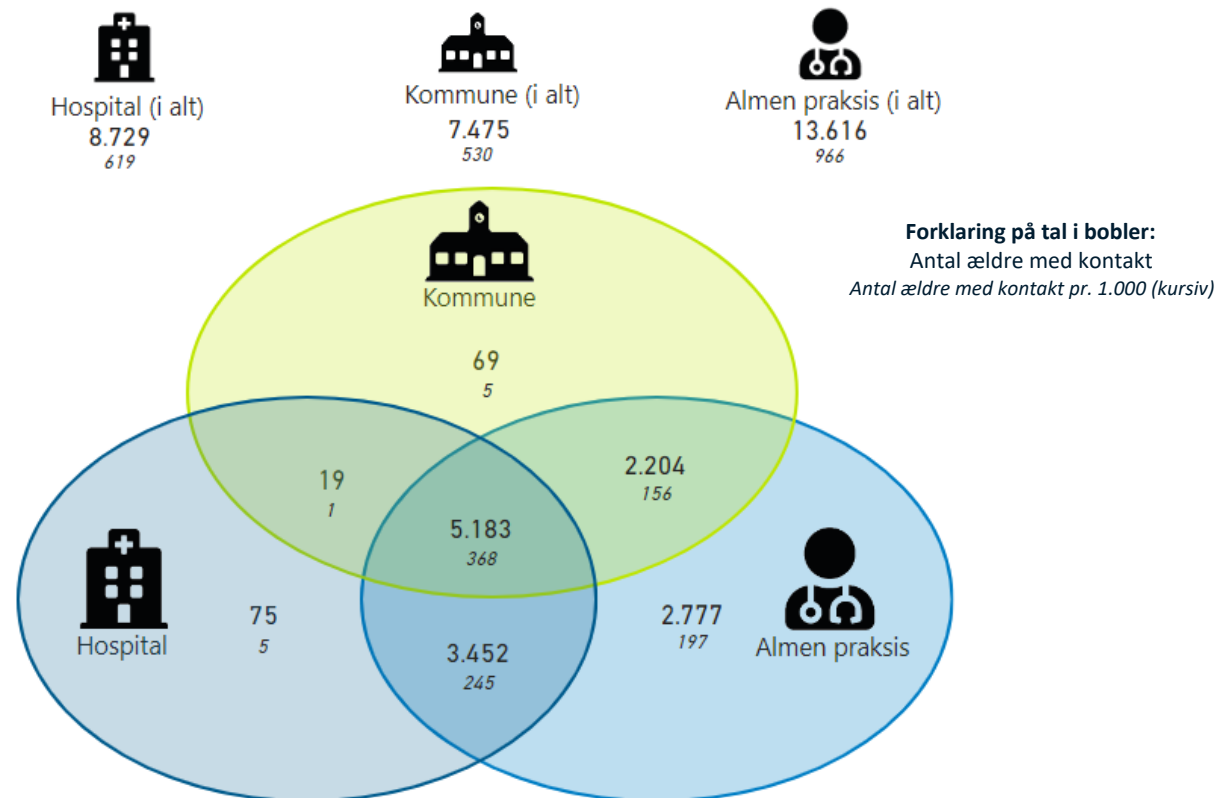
Hospital (i alt)
8.729
*619*

Kommune (i alt)
7.475
*530*

Almen praksis (i alt)
13.616
*966*

**Forklaring på tal i bobler:**
Antal ældre med kontakt
*Antal ældre med kontakt pr. 1.000 (kursiv)*

Kommune

69
*5*

19
*1*

2.204
*156*

5.183
*368*

Hospital

75
*5*

3.452
*245*

2.777
*197*

Almen praksis